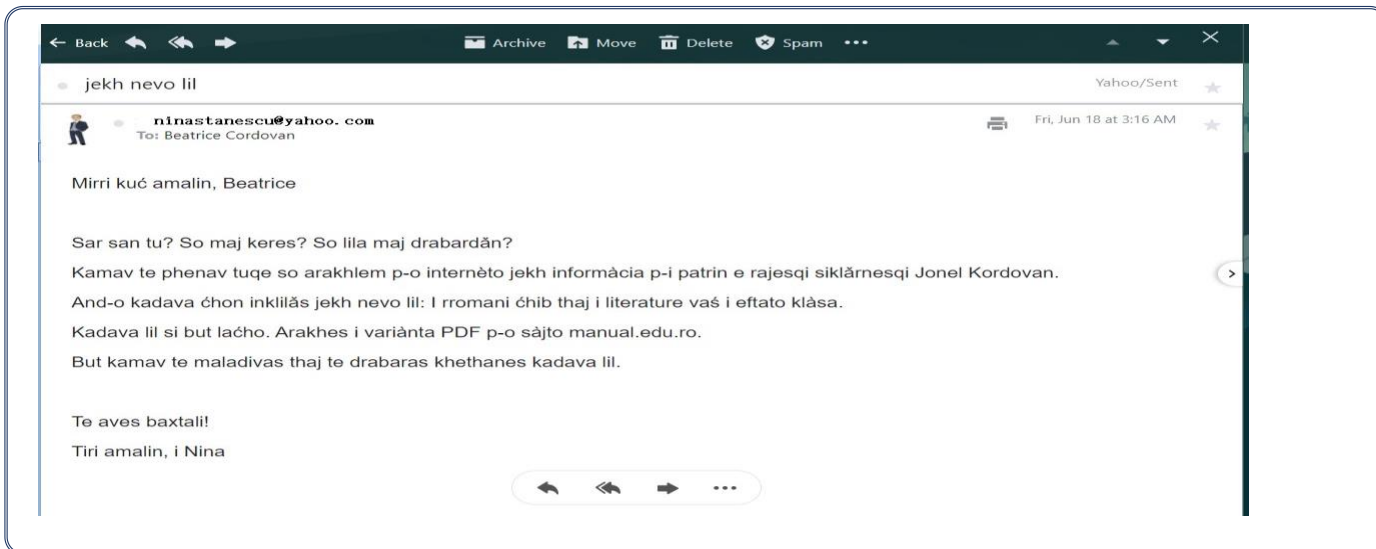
← Back Archive Move Delete Spam •••

jekh nevo lil

Yahoo/Sent

ninastanescu@yahoo.com
To: Beatrice Cordovan

Fri, Jun 18 at 3:16 AM

Mirri kuć amalin, Beatrice

Sar san tu? So maj keres? So lila maj drabardăn?

Kamav te phenav tuqe so arakhlem p-o internèto jekh informàcia p-i patrin e rajesqi siklărnesqi Jonel Kordovan.

And-o kadava ćhon inklilăs jekh nevo lil: I rromani ćhib thaj i literature vaś i eftato klàsa.

Kadava lil si but laćho. Arakhes i variànta PDF p-o sàjto manual.edu.ro.

But kamav te maladivas thaj te drabaras khethanes kadava lil.

Te aves baxtali!

Tiri amalin, i Nina

•••